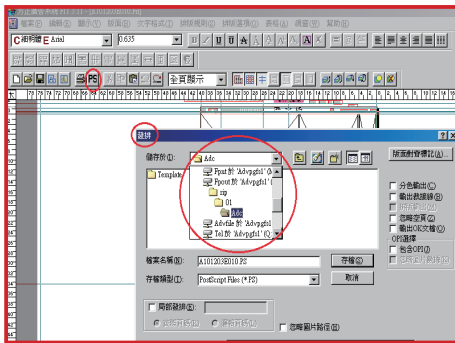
檔案(F) 編輯(E) 顯示(V) 文字格式(T) 排版選項(L) 排版選擇(S) 表格(A) 視窗(W)

C 細明體 E Arial 0.635

PS

全頁顯示

發排

儲存於(I): Adc

Template

Fpnt 於 'Advpgfs1' (
Fpoot 於 'Advpgfs1' (
up
01
Adc
Advfile 於 'Advpgfs1'
Tel 於 'Advpgfs1' (Q

檔案名稱(N): A101203E010.PS

存檔類型(T): PostScript Files (*.PS)

存檔(S)

取消

預設對位標記(L)

分色輸出
輸出裁線
忽略背景
輸出OK文檔
OPI選擇
包含OPI

局部發排

忽略圖片路徑

?